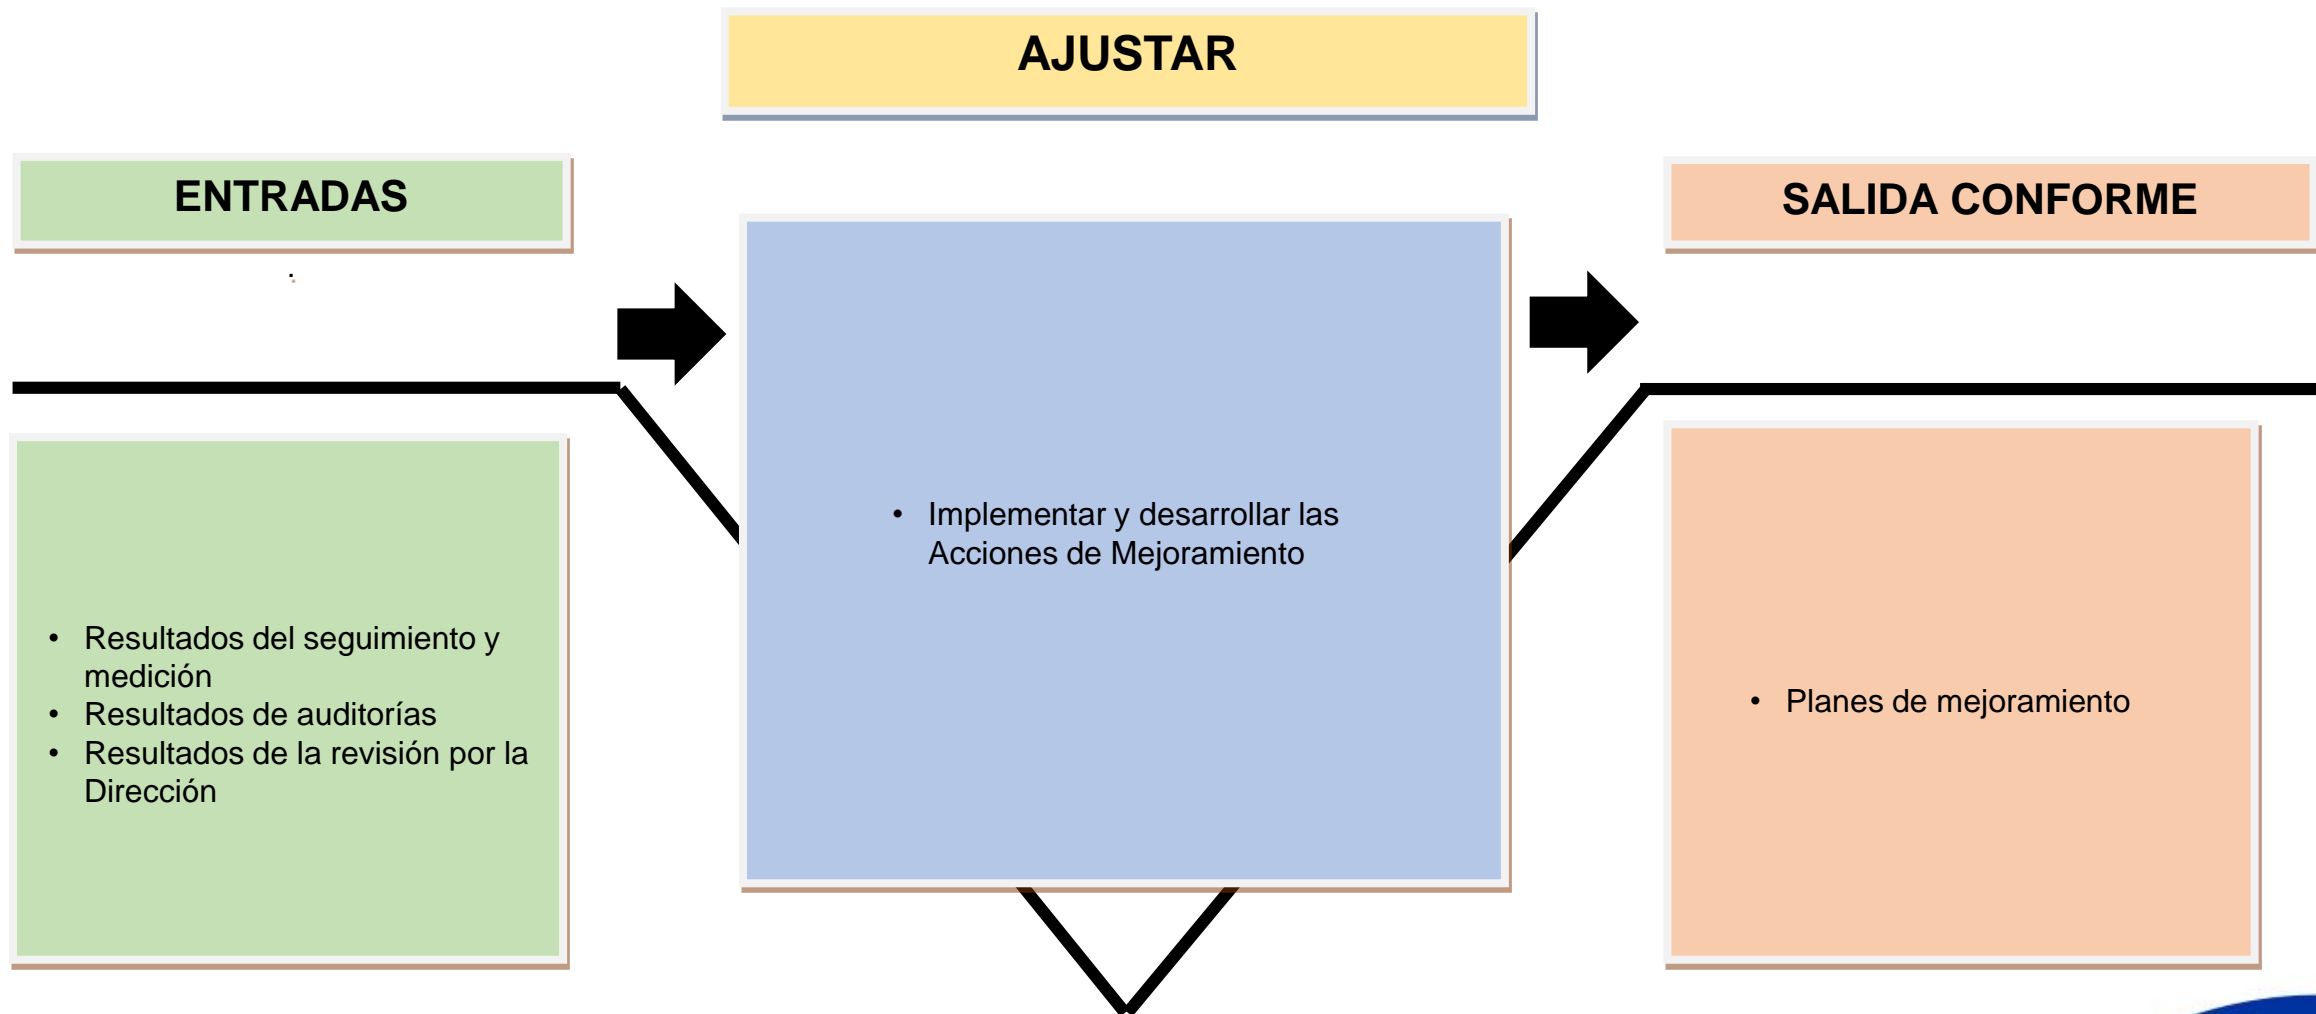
AJUSTAR

ENTRADAS

SALIDA CONFORME

- Implementar y desarrollar las Acciones de Mejoramiento

- Resultados del seguimiento y medición
- Resultados de auditorías
- Resultados de la revisión por la Dirección

- Planes de mejoramiento